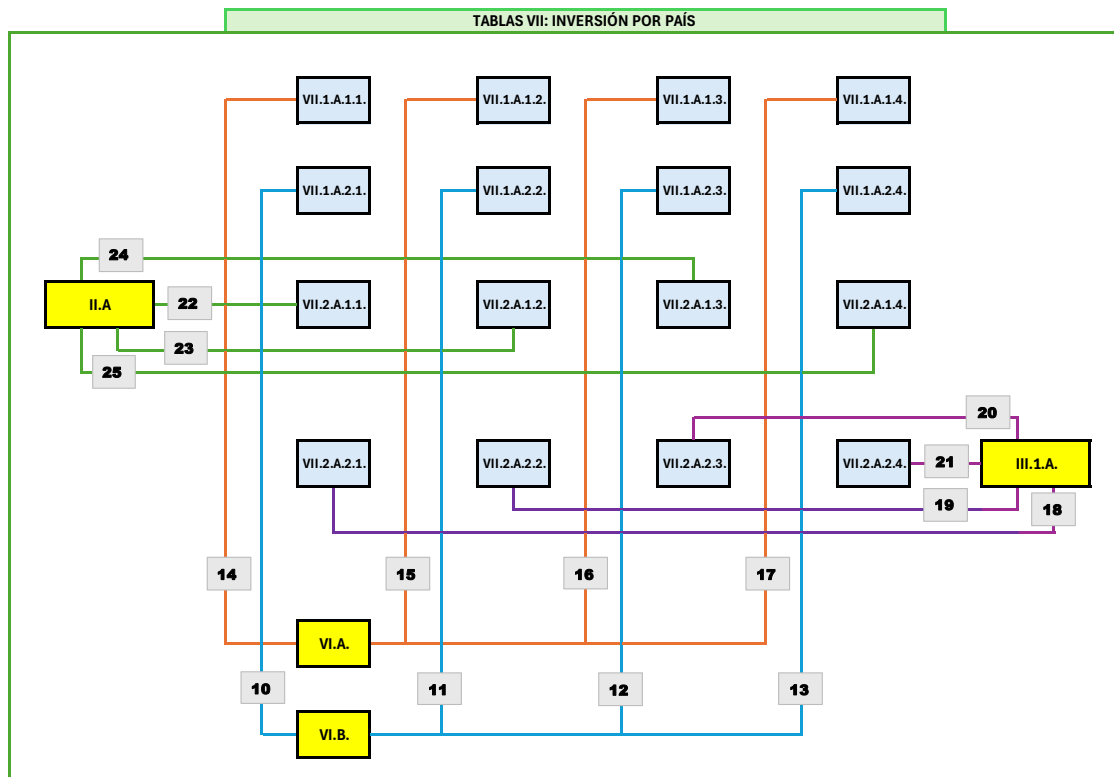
TABLAS VII: INVERSIÓN POR PAÍS

VII.1.A.1.1.
VII.1.A.1.2.
VII.1.A.1.3.
VII.1.A.1.4.

VII.1.A.2.1.
VII.1.A.2.2.
VII.1.A.2.3.
VII.1.A.2.4.

24

II.A
22
VII.2.A.1.1.
VII.2.A.1.2.
VII.2.A.1.3.
VII.2.A.1.4.

23

25

20

VII.2.A.2.1.
VII.2.A.2.2.
VII.2.A.2.3.
VII.2.A.2.4.
21
III.1.A.

19
18

14
15
16
17

VI.A.

10
11
12
13

VI.B.